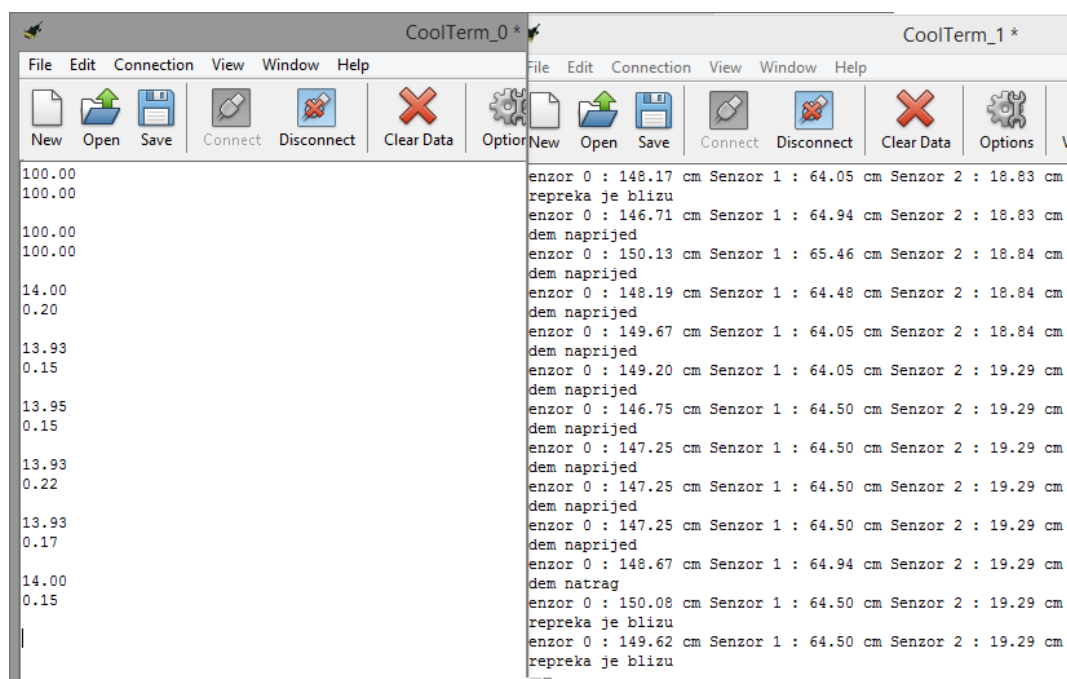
CoolTerm_0 *

File Edit Connection View Window Help

New Open Save Connect Disconnect Clear Data Option

100.00
100.00

100.00
100.00

14.00
0.20

13.93
0.15

13.95
0.15

13.93
0.22

13.93
0.17

14.00
0.15

CoolTerm_1 *

File Edit Connection View Window Help

New Open Save Connect Disconnect Clear Data Options

enzor 0 : 148.17 cm Senzor 1 : 64.05 cm Senzor 2 : 18.83 cm
repreka je blizu
enzor 0 : 146.71 cm Senzor 1 : 64.94 cm Senzor 2 : 18.83 cm
dem naprijed
enzor 0 : 150.13 cm Senzor 1 : 65.46 cm Senzor 2 : 18.84 cm
dem naprijed
enzor 0 : 148.19 cm Senzor 1 : 64.48 cm Senzor 2 : 18.84 cm
dem naprijed
enzor 0 : 149.67 cm Senzor 1 : 64.05 cm Senzor 2 : 18.84 cm
dem naprijed
enzor 0 : 149.20 cm Senzor 1 : 64.05 cm Senzor 2 : 19.29 cm
dem naprijed
enzor 0 : 146.75 cm Senzor 1 : 64.50 cm Senzor 2 : 19.29 cm
dem naprijed
enzor 0 : 147.25 cm Senzor 1 : 64.50 cm Senzor 2 : 19.29 cm
dem naprijed
enzor 0 : 147.25 cm Senzor 1 : 64.50 cm Senzor 2 : 19.29 cm
dem naprijed
enzor 0 : 147.25 cm Senzor 1 : 64.50 cm Senzor 2 : 19.29 cm
dem naprijed
enzor 0 : 148.67 cm Senzor 1 : 64.94 cm Senzor 2 : 19.29 cm
dem natrag
enzor 0 : 150.08 cm Senzor 1 : 64.50 cm Senzor 2 : 19.29 cm
repreka je blizu
enzor 0 : 149.62 cm Senzor 1 : 64.50 cm Senzor 2 : 19.29 cm
repreka je blizu